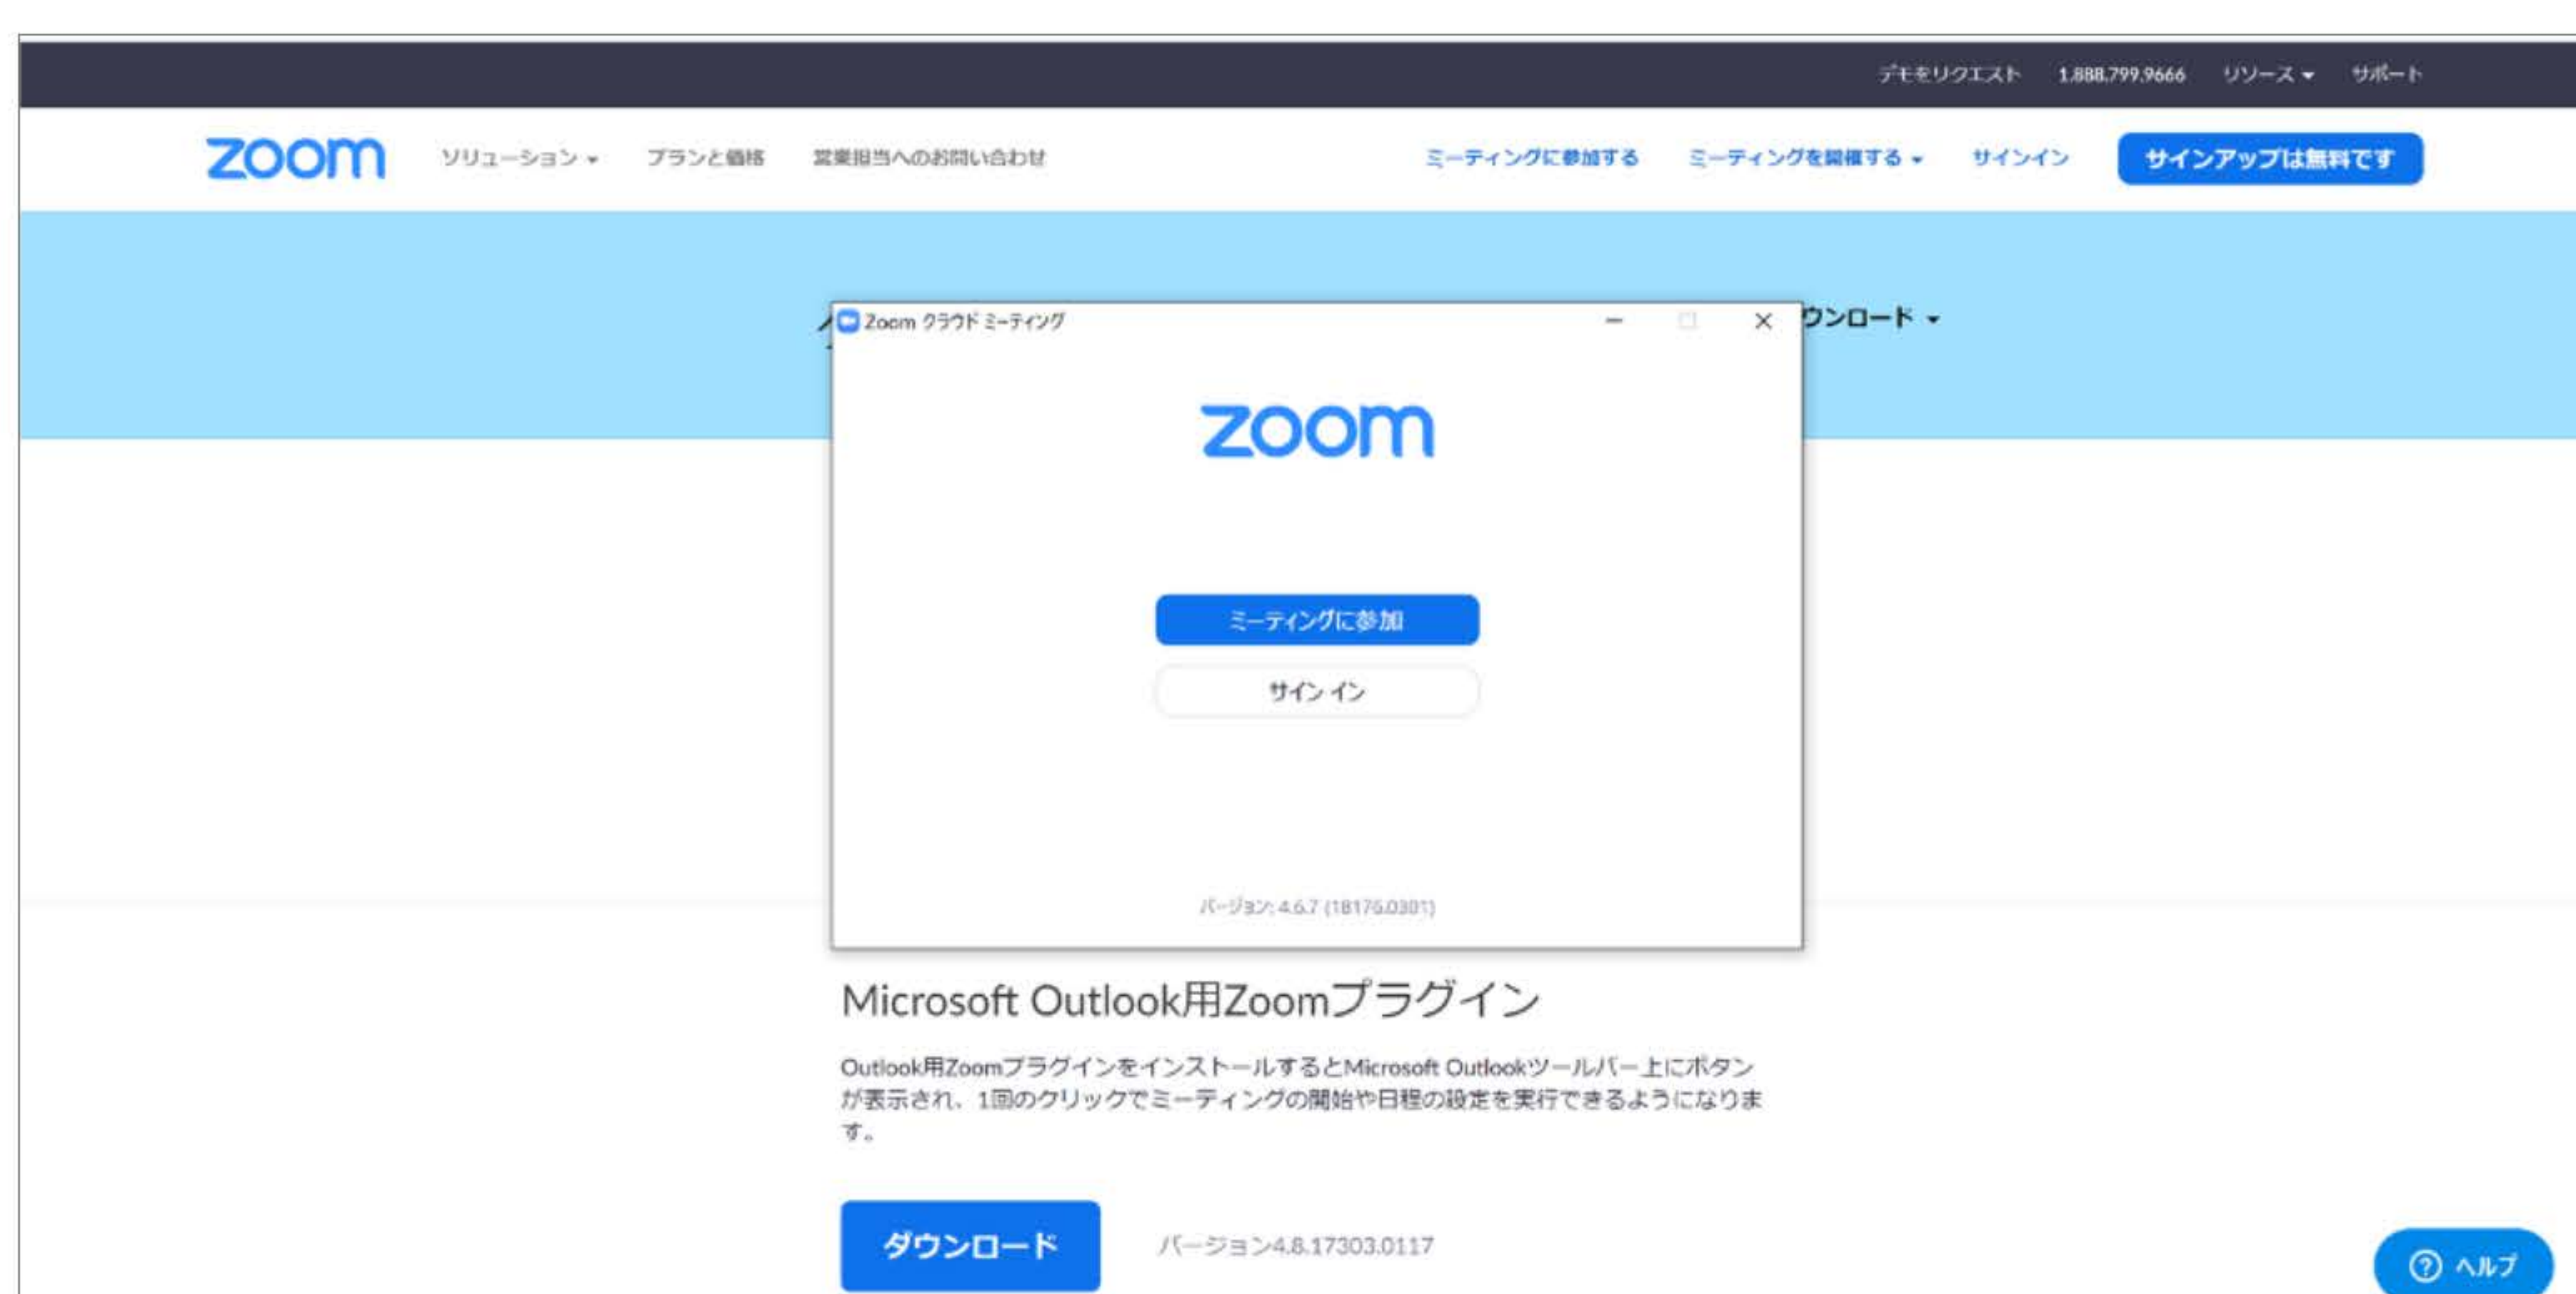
デモをリクエスト 1.888.799.9666 リソース サポート

zoom ソリューション プランと価格 営業担当へのお問い合わせ ミーティングに参加する ミーティングを開催する サインイン サインアップは無料です

ウンロード

Zoom クラウド ミーティング

zoom

ミーティングに参加

サイン イン

バージョン: 4.6.7 (18176.0301)

Microsoft Outlook用Zoomプラグイン

Outlook用Zoomプラグインをインストールするとmicrosoft Outlookツールバー上にボタンが表示され、1回のクリックでミーティングの開始や日程の設定を実行できるようになります。

ダウンロード バージョン4.8.17303.0117

ヘルプ